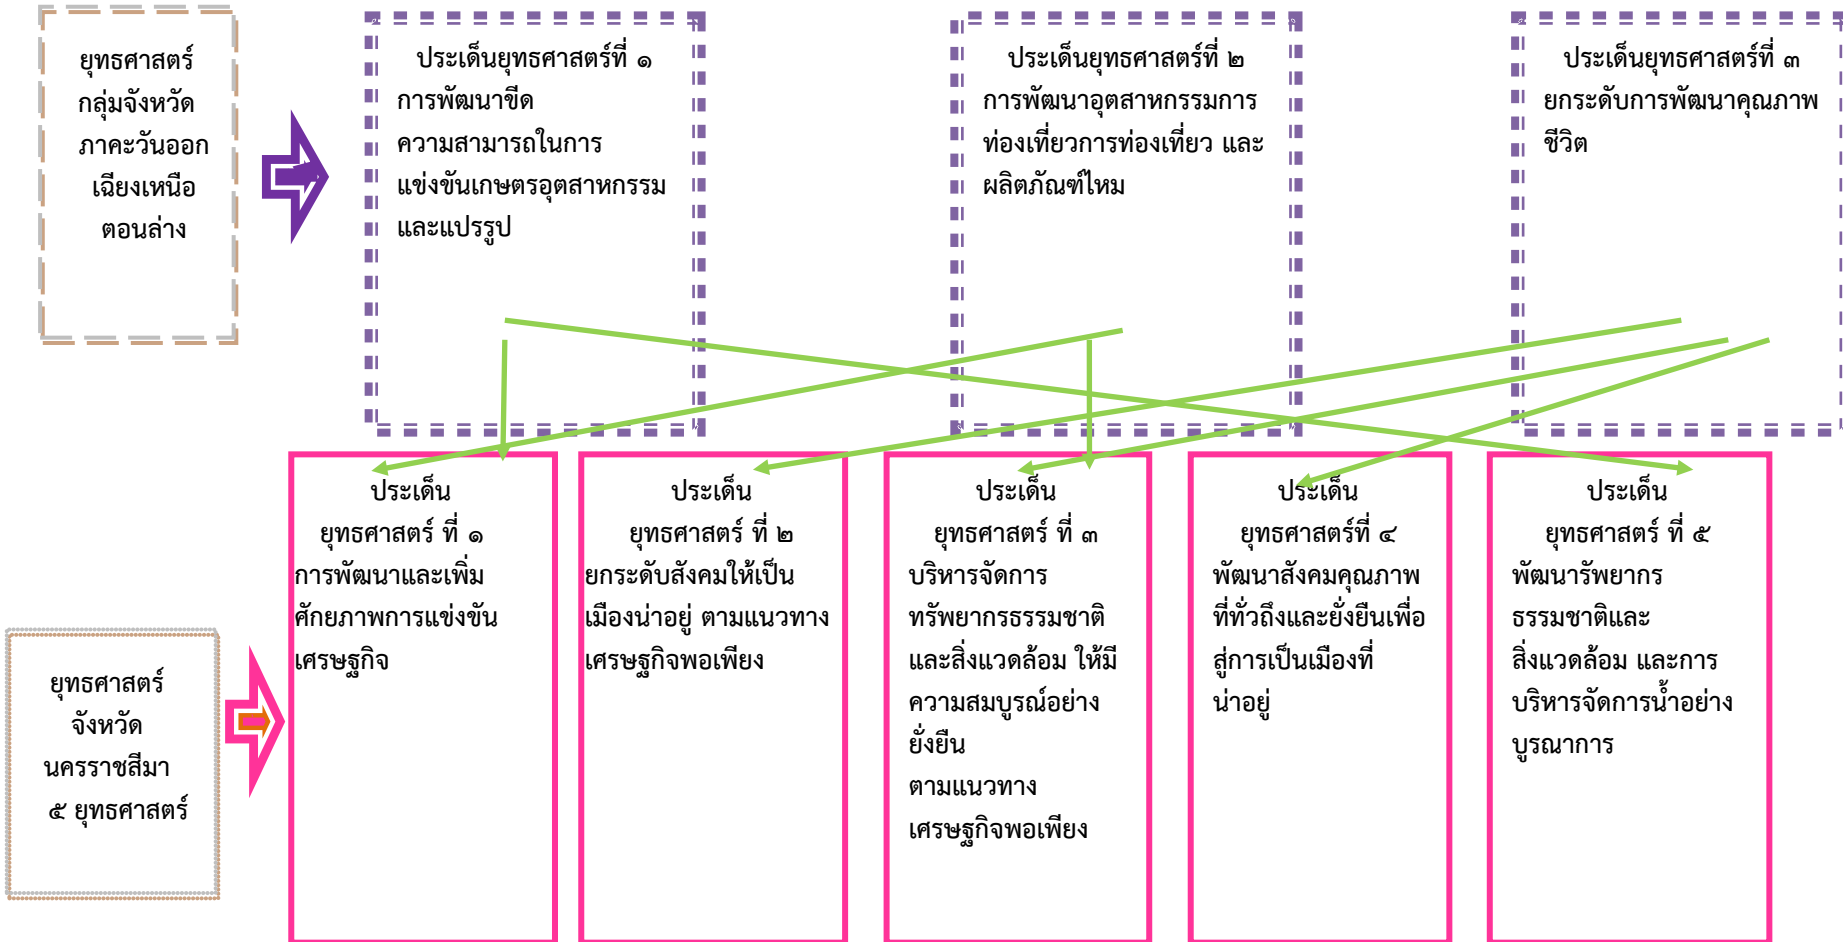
ยุทธศาสตร์ กลุ่มจังหวัด ภาคะวันออก เฉียงเหนือ ตอนล่าง

ประเด็นยุทธศาสตร์ที่ ๑
การพัฒนาขีด ความสามารถในการ แข่งขันเกษตรอุตสาหกรรม และแปรรูป

ประเด็นยุทธศาสตร์ที่ ๒
การพัฒนาอุตสาหกรรมการ ท่องเที่ยวการท่องเที่ยว และ ผลิตภัณฑ์ใหม

ประเด็นยุทธศาสตร์ที่ ๓
ยกระดับการพัฒนาคุณภาพ ชีวิต

ยุทธศาสตร์ จังหวัด นครราชสีมา ๕ ยุทธศาสตร์

ประเด็น ยุทธศาสตร์ ที่ ๑
การพัฒนาและเพิ่ม ศักยภาพการแข่งขัน เศรษฐกิจ

ประเด็น ยุทธศาสตร์ ที่ ๒
ยกระดับสังคมให้เป็น เมืองน่าอยู่ ตามแนวทาง เศรษฐกิจพอเพียง

ประเด็น ยุทธศาสตร์ ที่ ๓
บริหารจัดการ ทรัพยากรธรรมชาติ และสิ่งแวดล้อม ให้มี ความสมบูรณ์อย่าง ยั่งยืน
ตามแนวทาง
เศรษฐกิจพอเพียง

ประเด็น ยุทธศาสตร์ที่ ๔
พัฒนาสังคมคุณภาพ ที่ทั่วถึงและยั่งยืนเพื่อ สู่การเป็นเมืองที่ น่าอยู่

ประเด็น ยุทธศาสตร์ ที่ ๕
พัฒนารัพยากร ธรรมชาติและ สิ่งแวดล้อม และการ บริหารจัดการน้ำอย่าง บูรณาการ